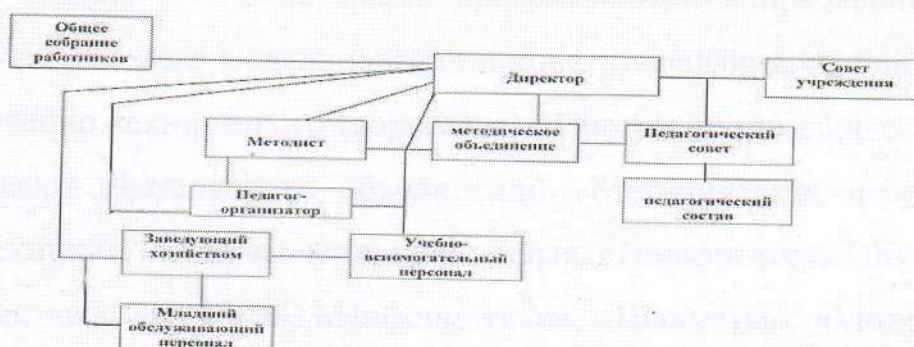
Общее собрание работников

Директор

Совет учреждения

Методист

методическое объединение

Педагогический совет

Педагог-организатор

педагогический состав

Заведующий хозяйством

Учебно-вспомогательный персонал

Младший обслуживающий персонал